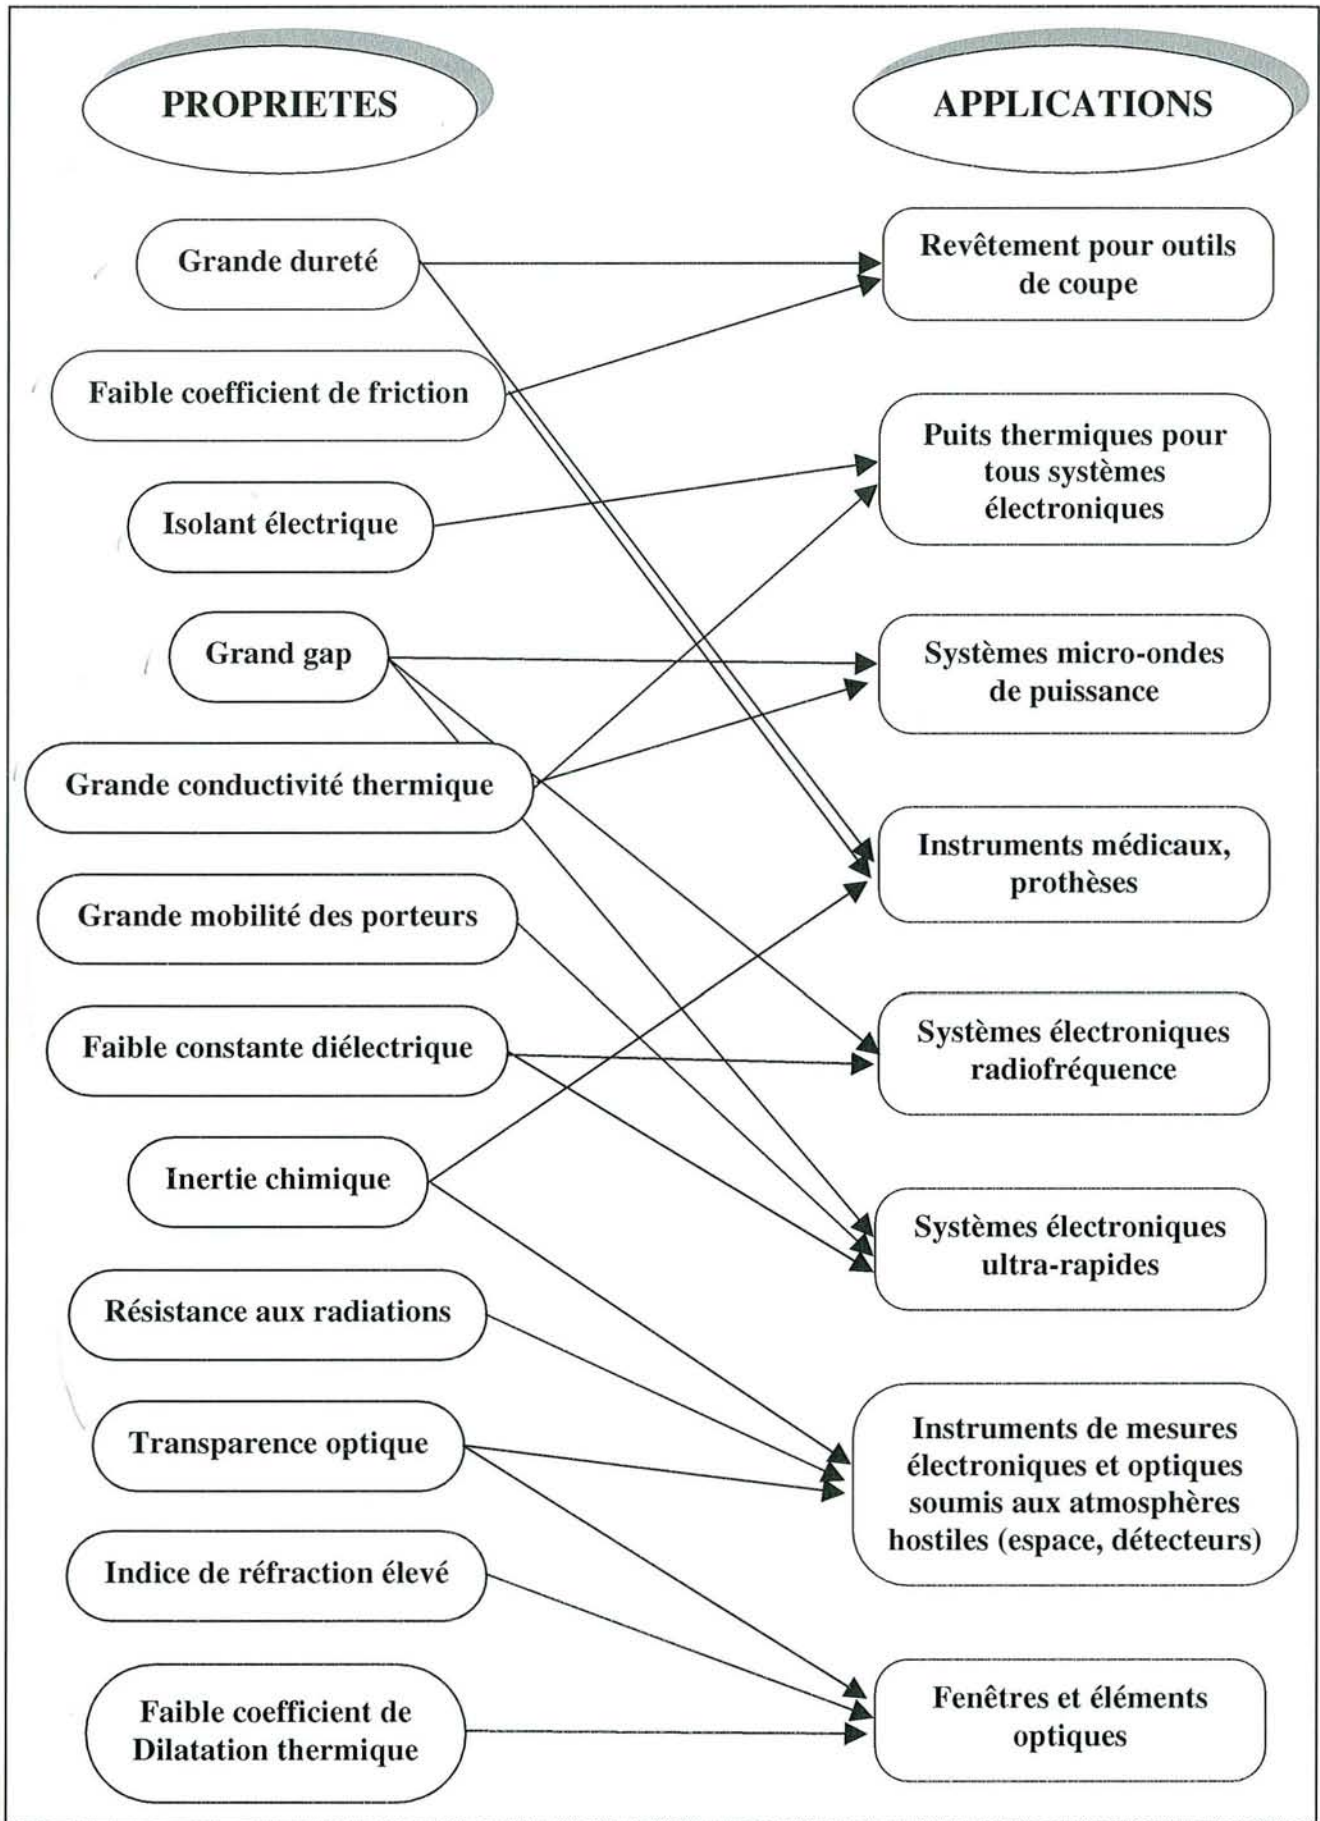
PROPRIETES

APPLICATIONS

Grande dureté

Faible coefficient de friction

Isolant électrique

Grand gap

Grande conductivité thermique

Grande mobilité des porteurs

Faible constante diélectrique

Inertie chimique

Résistance aux radiations

Transparence optique

Indice de réfraction élevé

Faible coefficient de Dilatation thermique

Revêtement pour outils de coupe

Puits thermiques pour tous systèmes électroniques

Systèmes micro-ondes de puissance

Instruments médicaux, prothèses

Systèmes électroniques radiofréquence

Systèmes électroniques ultra-rapides

Instruments de mesures électroniques et optiques soumis aux atmosphères hostiles (espace, détecteurs)

Fenêtres et éléments optiques